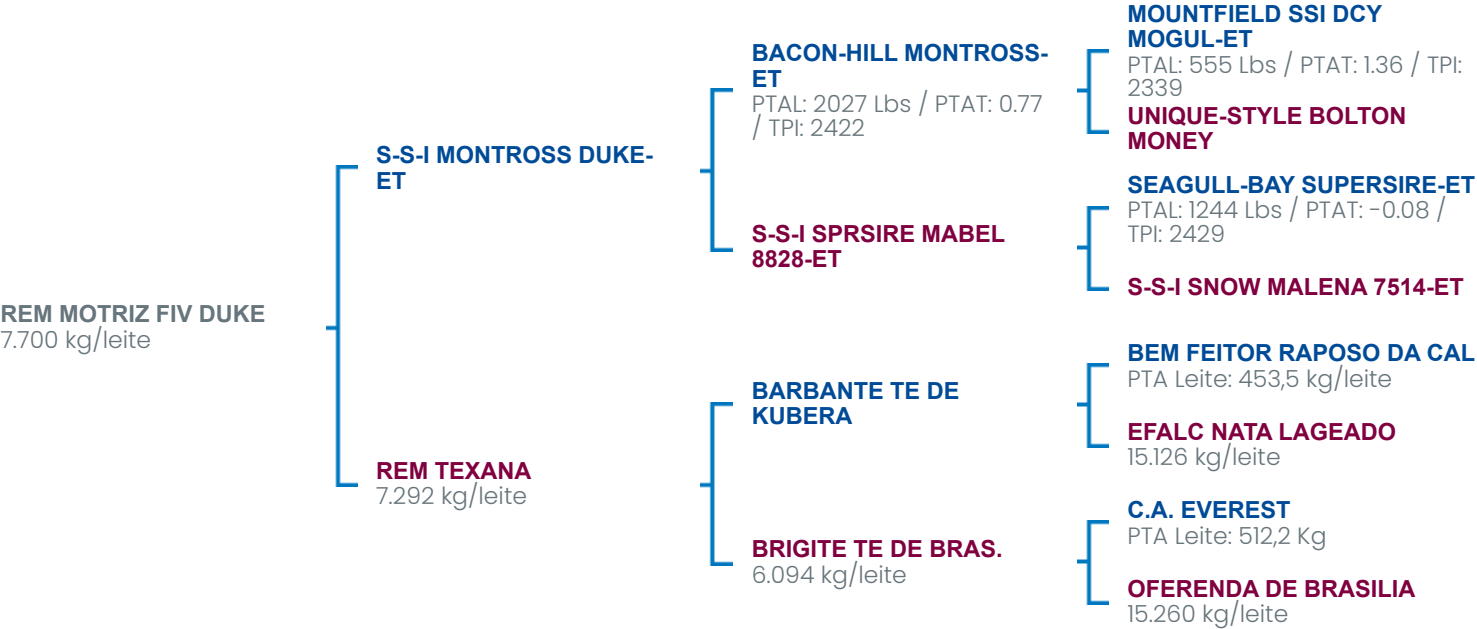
REM MOTRIZ FIV DUKE
7.700 kg/leite

S-S-I MONTROSS DUKE-ET

REM TEXANA
7.292 kg/leite

BACON-HILL MONTROSS-ET
PTAL: 2027 Lbs / PTAT: 0.77 / TPI: 2422

S-S-I SPRSIRE MABEL 8828-ET

BARBANTE TE DE KUBERA

BRIGITE TE DE BRAS.
6.094 kg/leite

MOUNTFIELD SSI DCY MOGUL-ET
PTAL: 555 Lbs / PTAT: 1.36 / TPI: 2339

UNIQUE-STYLE BOLTON MONEY

SEAGULL-BAY SUPERSIRE-ET
PTAL: 1244 Lbs / PTAT: -0.08 / TPI: 2429

S-S-I SNOW MALENA 7514-ET

BEM FEITOR RAPOSO DA CAL
PTA Leite: 453,5 kg/leite

EFALC NATA LAGEADO
15.126 kg/leite

C.A. EVEREST
PTA Leite: 512,2 Kg

OFERENDA DE BRASILIA
15.260 kg/leite